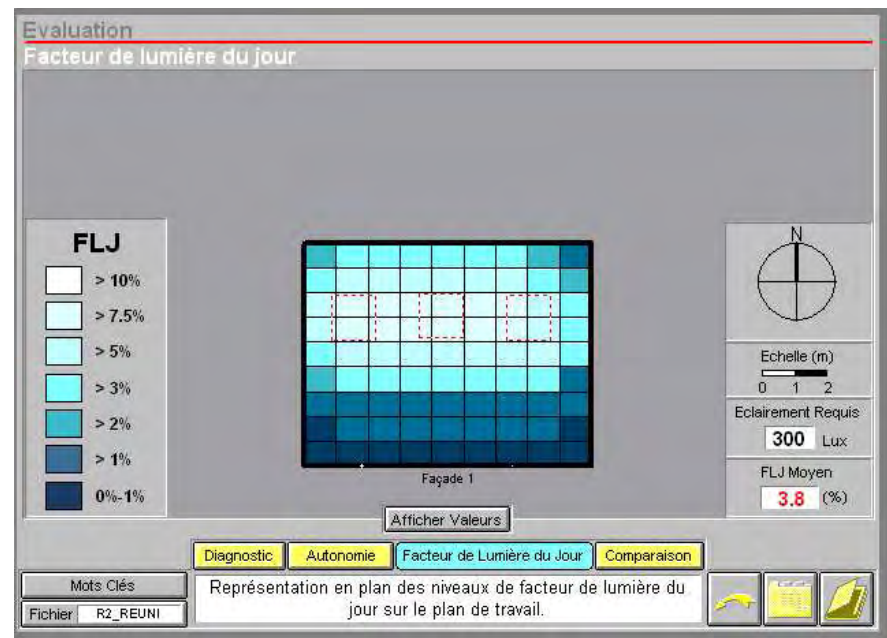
Evaluation
Facteur de lumière du jour

FLJ
> 10%
> 7.5%
> 5%
> 3%
> 2%
> 1%
0%-1%

Façade 1

N

Echelle (m)
0 1 2

Eclairement Requis
300 Lux

FLJ Moyen
3.8 (%)

Afficher Valeurs

Diagnostic | Autonomie | Facteur de Lumière du Jour | Comparaison

Mots Clés
Fichier R2_REUNI

Représentation en plan des niveaux de facteur de lumière du jour sur le plan de travail.